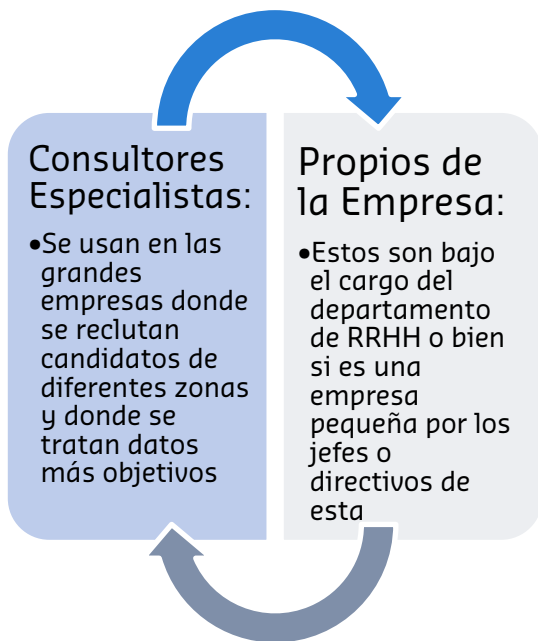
Consultores Especialistas:

•Se usan en las grandes empresas donde se reclutan candidatos de diferentes zonas y donde se tratan datos más objetivos

Propios de la Empresa:

•Estos son bajo el cargo del departamento de RRHH o bien si es una empresa pequeña por los jefes o directivos de esta